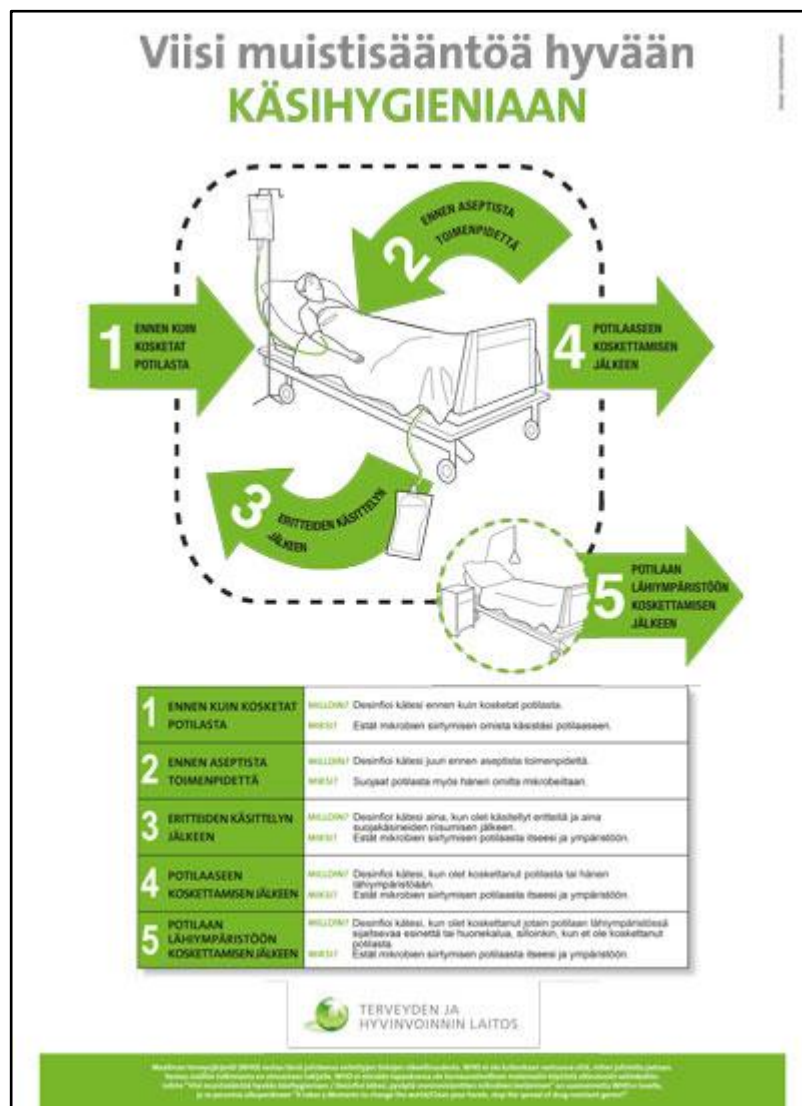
Viisi muistisääntöä hyvään
KÄSIHYGIENIAAN

1 ENNEN KUIN KOSKETAT POTILASTA

2 ENNEN ASEPTISTA TOIMENPIDETTÄ

3 ERITTEIDEN KÄSITTELYN JÄLKEEN

4 POTILAASEEN KOSKETTAMISEN JÄLKEEN

5 POTILAAN LÄHIYMPÄRISTÖÖN KOSKETTAMISEN JÄLKEEN

| | | |
|---|---|---|
| 1 ENNEN KUIN KOSKETAT POTILASTA | MILLOIN? | Desinfioi kätesi ennen kuin kosketat potilasta. |
| | MIKSI? | Estät mikrobien siirtymisen omista käsistäsi potilaaseen. |
| 2 ENNEN ASEPTISTA TOIMENPIDETTÄ | MILLOIN? | Desinfioi kätesi juuri ennen aseptista toimenpidettä. |
| | MIKSI? | Suojaat potilasta myös hänen omilta mikrobeiltaan. |
| 3 ERITTEIDEN KÄSITTELYN JÄLKEEN | MILLOIN? | Desinfioi kätesi aina, kun olet käsitellyt eritteitä ja aina suojakäsineiden riisumisen jälkeen. |
| | MIKSI? | Estät mikrobien siirtymisen potilaasta itseesi ja ympäristöön. |
| 4 POTILAASEEN KOSKETTAMISEN JÄLKEEN | MILLOIN? | Desinfioi kätesi, kun olet koskettanut potilasta tai hänen lähiympäristöään. |
| | MIKSI? | Estät mikrobien siirtymisen potilaasta itseesi ja ympäristöön. |
| 5 POTILAAN LÄHIYMPÄRISTÖÖN KOSKETTAMISEN JÄLKEEN | MILLOIN? | Desinfioi kätesi, kun olet koskettanut jotain potilaan lähiympäristössä sijaitsevaa esinettä tai huonekalua, silloinkin, kun et ole koskettanut potilasta. |
| | MIKSI? | Estät mikrobien siirtymisen potilaasta itseesi ja ympäristöön. |

TERVEYDEN JA HYVINVOINNIN LAITOS

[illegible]